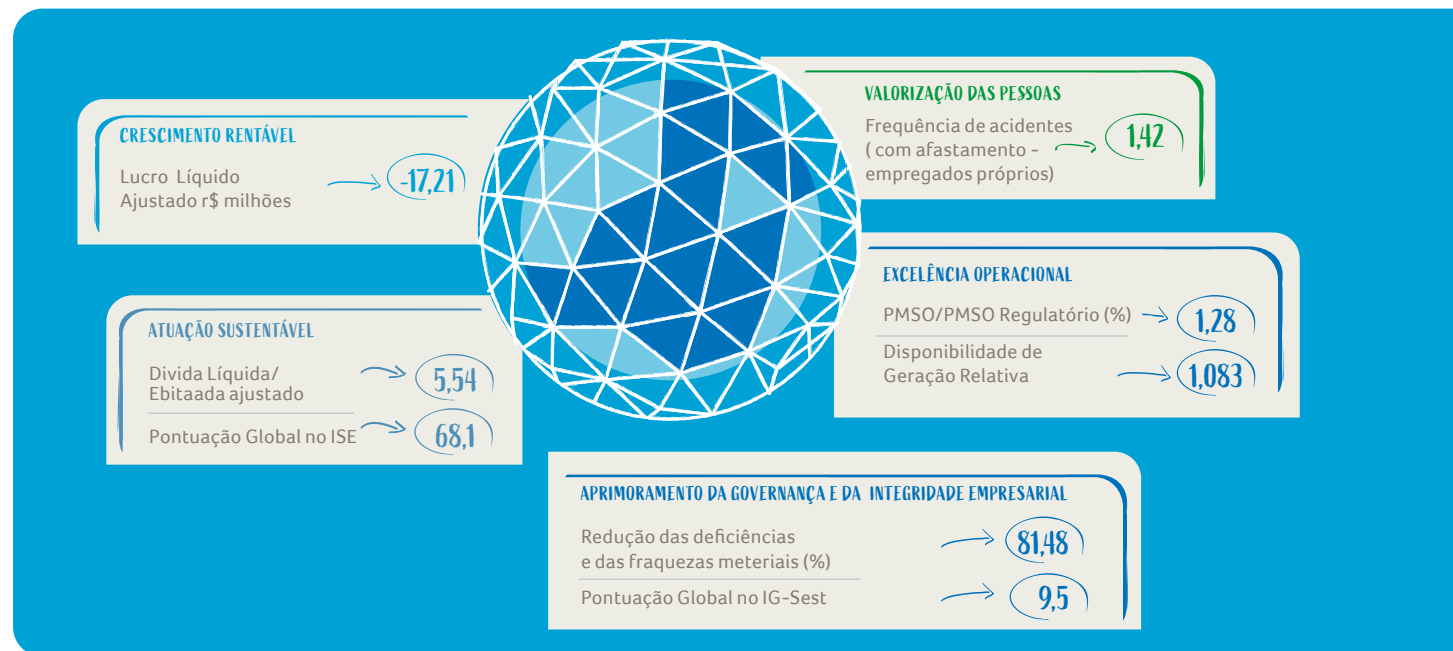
CRESCIMENTO RENTÁVEL

Lucro Líquido Ajustado r$ milhões

-17,21

VALORIZAÇÃO DAS PESSOAS

Frequência de acidentes ( com afastamento - empregados próprios)

1,42

ATUAÇÃO SUSTENTÁVEL

Divida Líquida/ Ebitaada ajustado

5,54

Pontuação Global no ISE

68,1

EXCELÊNCIA OPERACIONAL

PMSO/PMSO Regulatório (%)

1,28

Disponibilidade de Geração Relativa

1,083

APRIMORAMENTO DA GOVERNANÇA E DA INTEGRIDADE EMPRESARIAL

Redução das deficiências e das fraquezas meteriais (%)

81,48

Pontuação Global no IG-Sest

9,5